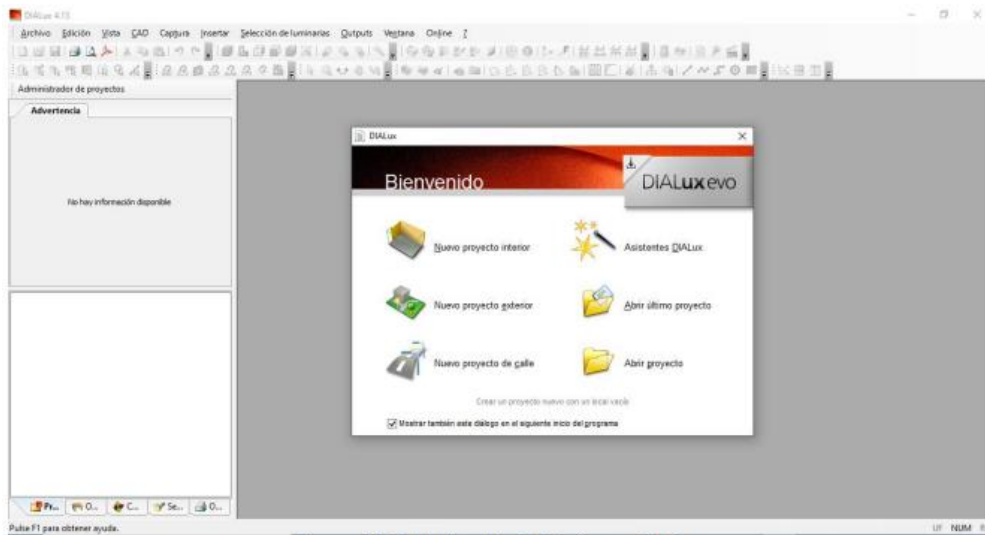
DIALux 4.13

Archivo Edición Vista CAD Captura Insertar Selección de luminarias Outputs Ventana Online ?

Administrador de proyectos

Advertencia

No hay información disponible

DIALux

Bienvenido

DIALux evo

Nuevo proyecto interior

Asistentes DIALux

Nuevo proyecto exterior

Abrir último proyecto

Nuevo proyecto de calle

Abrir proyecto

Crear un proyecto nuevo con un local vacío

Mostrar también este diálogo en el siguiente inicio del programa

Pr... O... C... Se... O...

Pulse F1 para obtener ayuda.

UF NUM